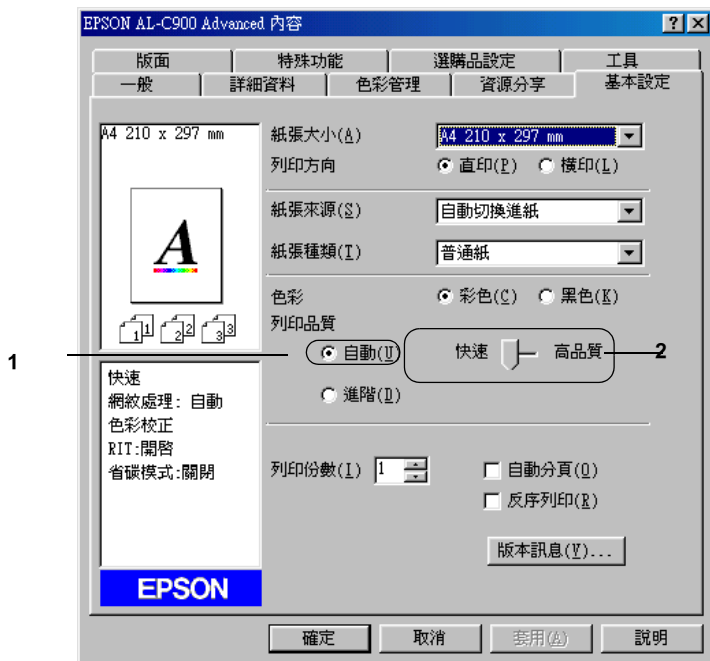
EPSON AL-C900 Advanced 內容

?
X

版面
特殊功能
選購品設定
工具
一般
詳細資料
色彩管理
資源分享
基本設定

A4 210 x 297 mm

A

1
2
3

快速
網紋處理: 自動
色彩校正
RIT:開啓
省碳模式:關閉

EPSON

紙張大小(A)
A4 210 x 297 mm
列印方向
直印(P)
橫印(L)

紙張來源(S)
自動切換進紙
紙張種類(T)
普通紙

色彩
彩色(C)
黑色(K)
列印品質
自動(U)
快速
高品質
進階(D)

列印份數(I)
1
自動分頁(O)
反序列印(R)

版本訊息(V)...

1
2

確定
取消
套用(A)
說明